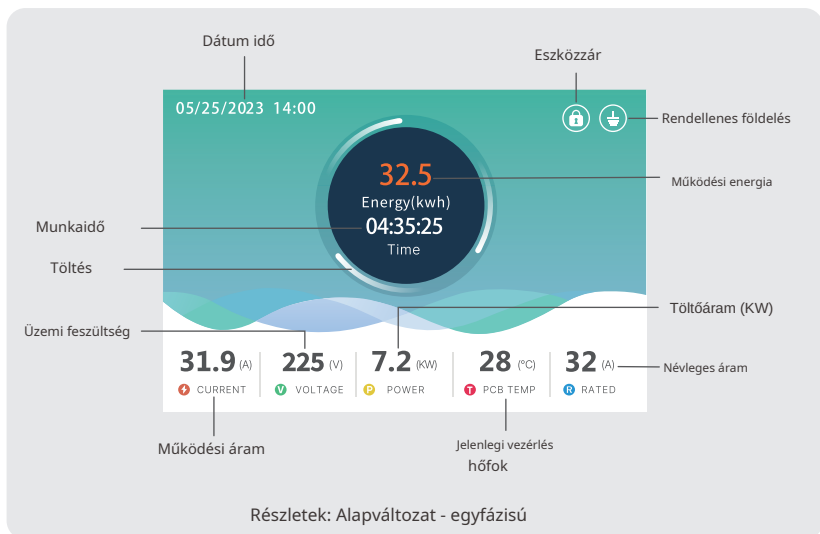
Dátum idő

Eszközzár

05/25/2023 14:00

Rendellenes földelés

32.5
Energy(kwh)

Működési energia

Munkaidő

04:35:25
Time

Töltés

Töltőáram (KW)

Üzemi feszültség

| 31.9 (A) | 225 (V) | 7.2 (KW) | 28 (°C) | 32 (A) |
|---|---|---|---|---|
| CURRENT | V VOLTAGE | P POWER | T PCB TEMP | R RATED |

Névleges áram

Működési áram

Jelenlegi vezérlés hőfok

Részletek: Alapváltozat - egyfázisú